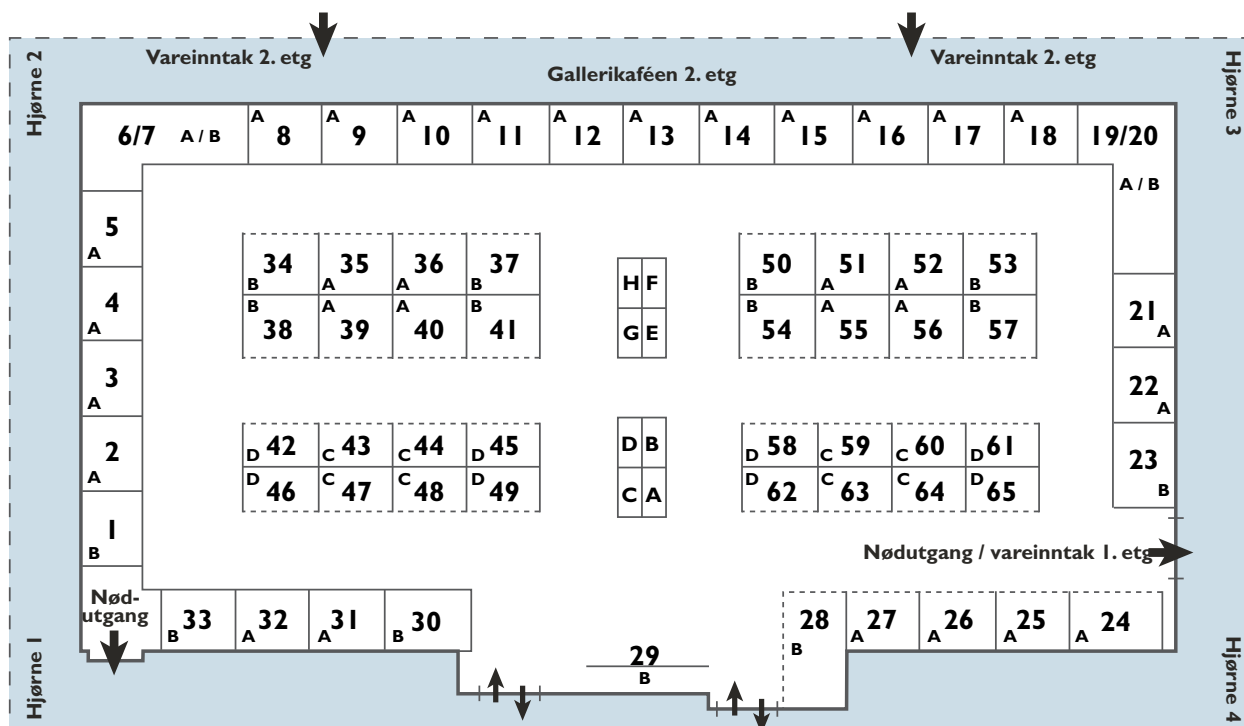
Vareinntak 2. etg
Vareinntak 2. etg
Gallerikaféen 2. etg
Hjørne 2
Hjørne 3
Hjørne 1
Hjørne 4

6/7 A / B
A 8
A 9
A 10
A 11
A 12
A 13
A 14
A 15
A 16
A 17
A 18
19/20 A / B

5 A
4 A
3 A
2 A
1 B
Nød-utgang

B 34
A 35
A 36
B 37
B 38
A 39
A 40
B 41

H F
G E

B 50
A 51
A 52
B 53
B 54
A 55
A 56
B 57

21 A
22 A
23 B

D 42
C 43
C 44
D 45
D 46
C 47
C 48
D 49

D B
C A

D 58
C 59
C 60
D 61
D 62
C 63
C 64
D 65

Nødutgang / vareinntak 1. etg

B 33
A 32
A 31
B 30
29 B
28 B
A 27
A 26
A 25
A 24